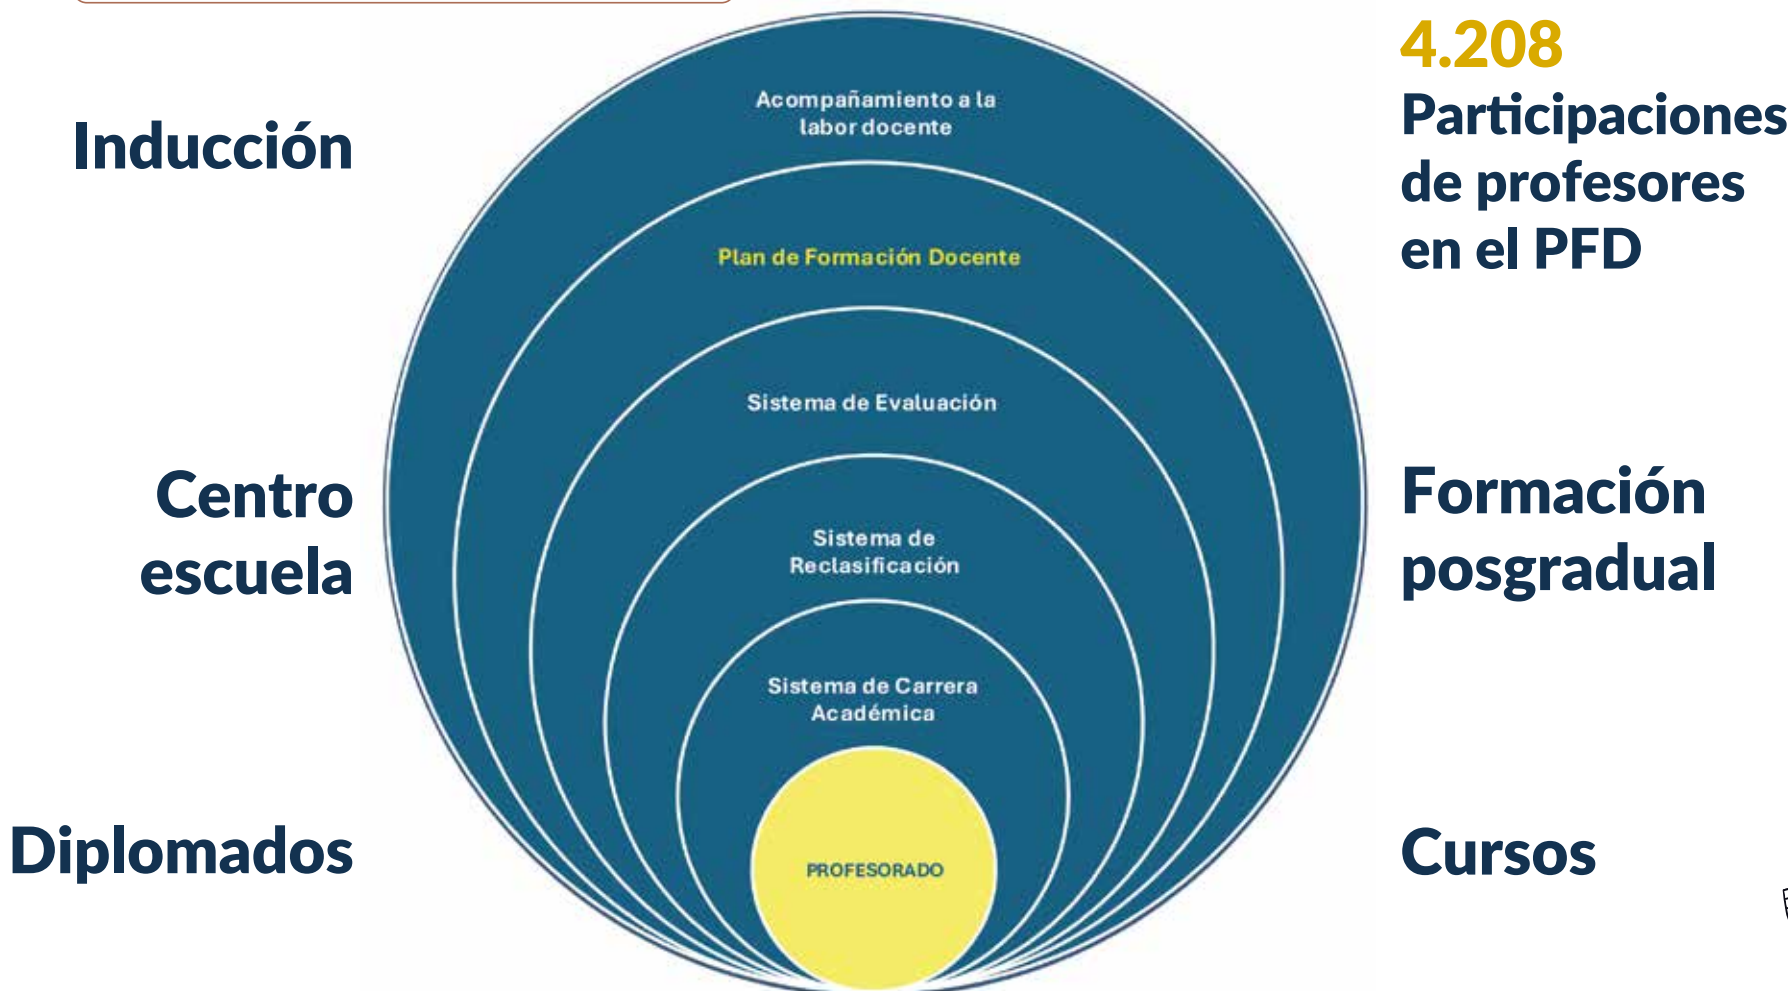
Inducción

Centro escuela

Diplomados

Acompañamiento a la labor docente

Plan de Formación Docente

Sistema de Evaluación

Sistema de Reclasificación

Sistema de Carrera Académica

PROFESORADO

4.208
Participaciones de profesores en el PFD

Formación posgradual

Cursos